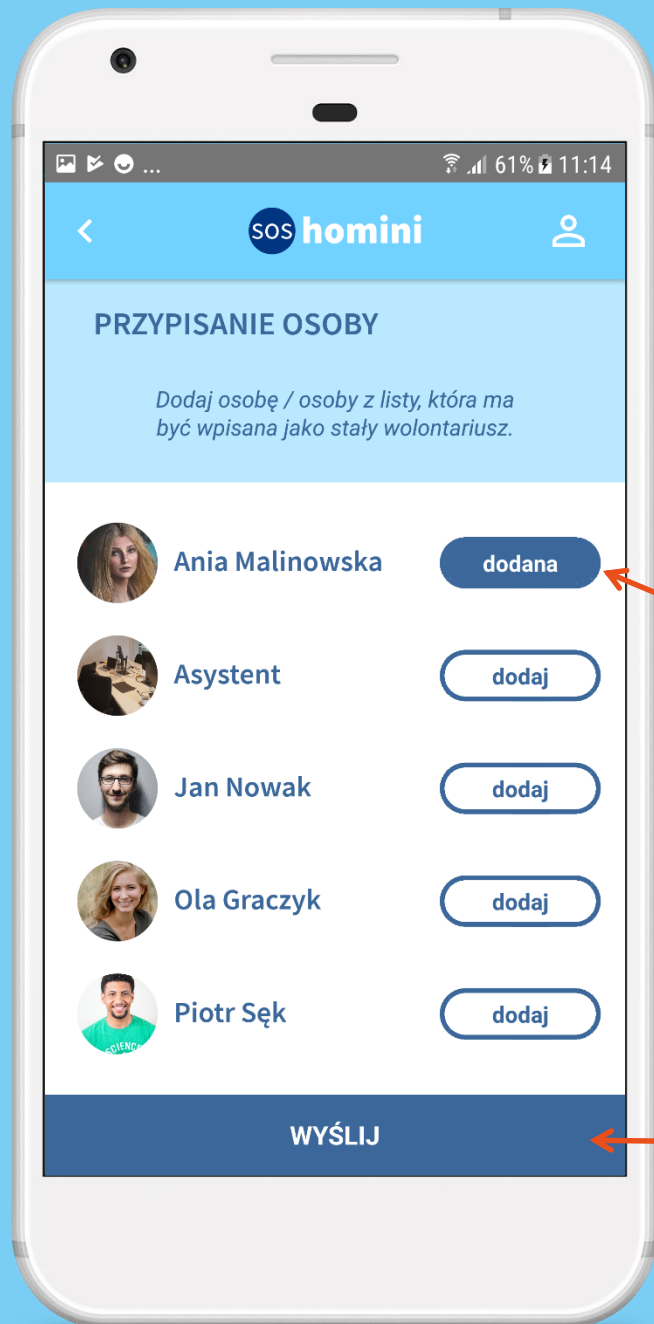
61% 11:14

sos homini

PRZYPISANIE OSOBY

Dodaj osobę / osoby z listy, która ma być wpisana jako stały wolontariusz.

Ania Malinowska dodana

Asystent dodaj

Jan Nowak dodaj

Ola Graczyk dodaj

Piotr Sęk dodaj

WYŚLIJ